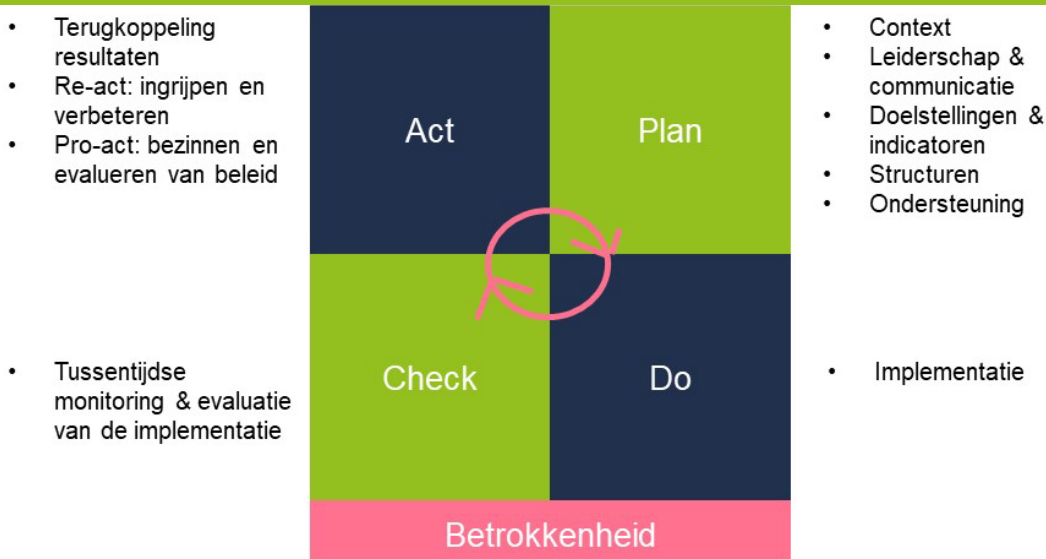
- Terugkoppeling resultaten
- Re-act: ingrijpen en verbeteren
- Pro-act: bezinnen en evalueren van beleid

Act

Plan

- Context
- Leiderschap & communicatie
- Doelstellingen & indicatoren
- Structuren
- Ondersteuning

- Tussentijdse monitoring & evaluatie van de implementatie

Check

Do

- Implementatie

Betrokkenheid